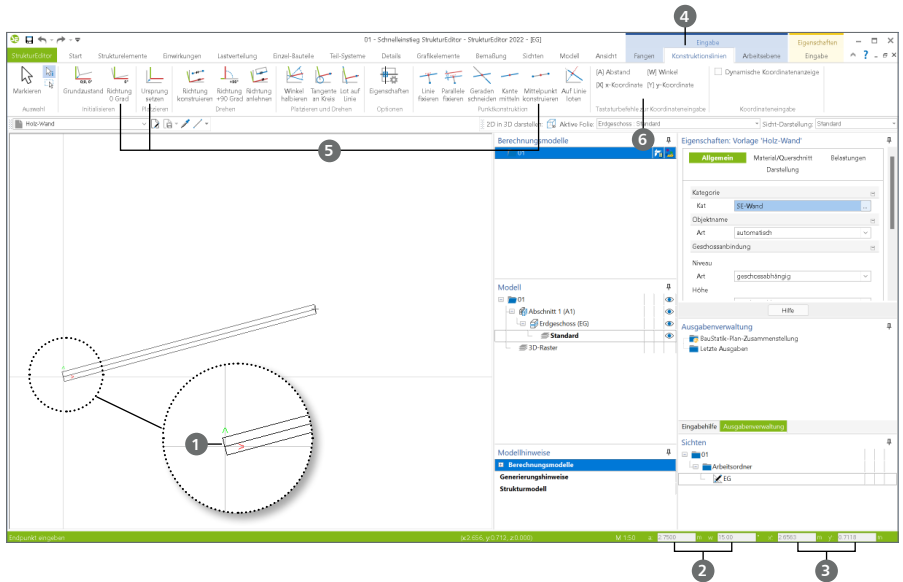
01 - Schnelleinstieg StrukturEditor - StrukturEditor 2022 - [EG]

Eingabe | Eigenschaften

StrukturEditor | Start | Strukturelemente | Einwirkungen | Lastverteilung | Einzel-Bauteile | Teil-Systeme | Details | Grafikelemente | Bemaßung | Sichten | Modell | Ansicht | Fangen | Konstruktionslinien | Arbeitsebene | Eingabe

Markieren | Auswahl
Grundabstand | Richtung 0 Grad | Initialisieren
Ursprung setzen | Platzieren
Richtung konstruieren | Richtung +90 Grad | Richtung anlehnen | Drehen
Winkel halbieren | Tangente an Kreis | Lot auf Linie | Platzieren und Drehen
Eigenschaften | Optionen
Linie fixieren | Parallele fixieren | Geraden schneiden | Kante mitteln | Mittelpunkt konstruieren | Auf Linie loten | Punktkonstruktion
[A] Abstand | [W] Winkel | [X] x-Koordinate | [Y] y-Koordinate | Tastaturbefehle zur Koordinateneingabe
Dynamische Koordinatenanzeige | Koordinateneingabe

Holz-Wand
2D in 3D darstellen | Aktive Folie: Erdgeschoss: Standard | Sicht-Darstellung: Standard

Berechnungsmodelle
01

Modell
01
Abschnitt 1 (A1)
Erdgeschoss (EG)
Standard
3D-Raster

Modellhinweise
Berechnungsmodelle
Generierungshinweise
Strukturmodell

Eigenschaften: Vorlage 'Holz-Wand'
Allgemein | Material/Querschnitt | Belastungen | Darstellung
Kategorie
Kat | SE-Wand
Objektname
Art | automatisch
Geschossanbindung
Niveau
Art | geschossabhängig
Höhe
Hilfe

Ausgabenverwaltung
BauStatik-Plan-Zusammenstellung
Letzte Ausgaben

Eingabehilfe | Ausgabenverwaltung

Sichten
01
Arbeitsordner
EG

Endpunkt eingeben | x:3.656, y:0.712, z:0.000 | M 1:50 | a: 2.7500 m | w: 15.00 ° | x: 2.6560 m | y: 0.7116 m

1
2
3
4
5
6